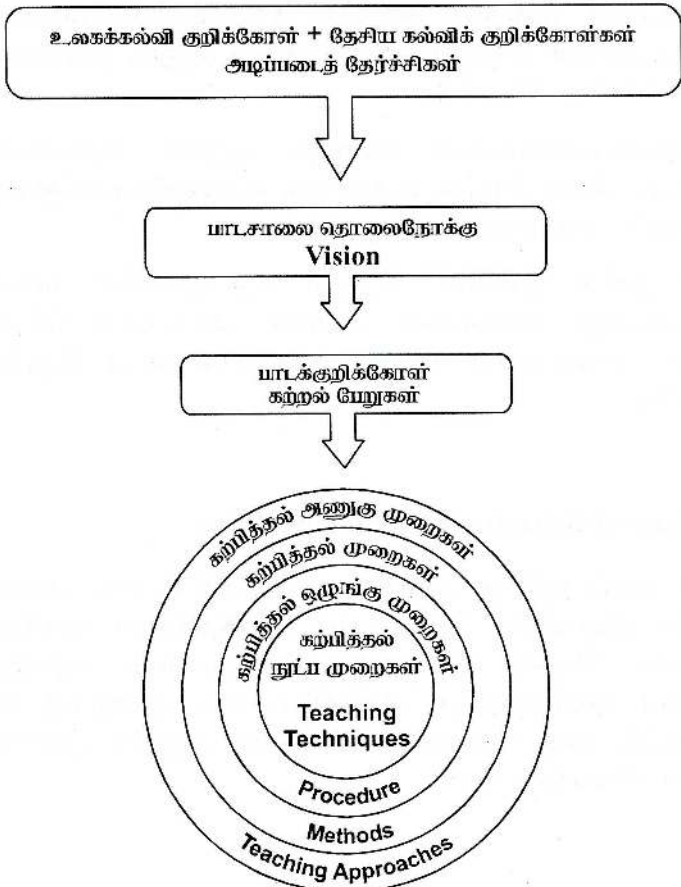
உலகக்கல்வி குறிக்கோள் + தேசிய கல்விக் குறிக்கோள்கள் அடிப்படைத் தேர்ச்சிகள்

பாடசாலை தொலைநோக்கு
Vision

பாடக்குறிக்கோள்
கற்றல் பேறுகள்

கற்பித்தல் அணுகு முறைகள்
கற்பித்தல் முறைகள்
கற்பித்தல் ஒழுங்கு முறைகள்
கற்பித்தல் நுட்ப முறைகள்
Teaching Techniques
Procedure
Methods
Teaching Approaches